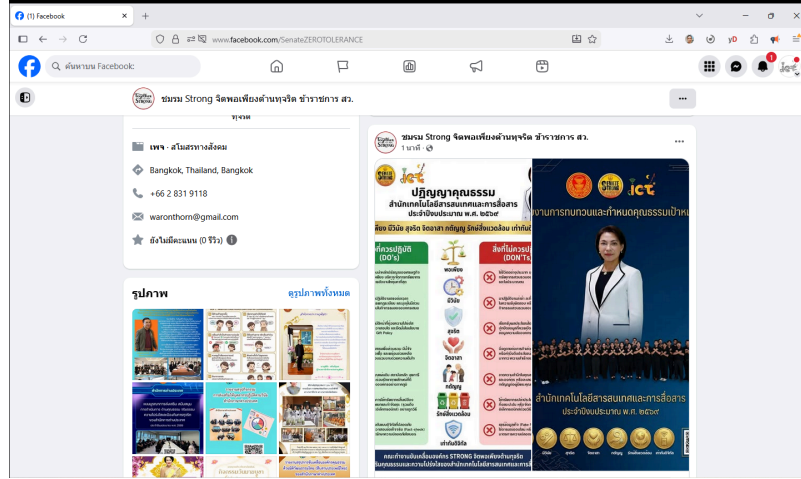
(1) Facebook

www.facebook.com/SenateZEROTOLERANCE

ค้นหาบน Facebook

ชมรม Strong จิตพอเพียงต้านทุจริต ข้าราชการ สว.

เพจ · สโมสรทางสังคม

Bangkok, Thailand, Bangkok

+66 2 831 9118

waronthorn@gmail.com

ยังไม่มีคะแนน (0 รีวิว)

รูปภาพ

ดูรูปภาพทั้งหมด

ชมรม Strong จิตพอเพียงต้านทุจริต ข้าราชการ สว.

1 นาที ·

ict

ปฏิญญาคุณธรรม

สำนักเทคโนโลยีสารสนเทศและการสื่อสาร

ประจำปีงบประมาณ พ.ศ. ๒๕๖๗

สิ่งที่ควรปฏิบัติ (DO's)

สิ่งที่ไม่ควรปฏิบัติ (DON'Ts)

พอเพียง

มีวินัย

สุจริต

จิตอาสา

กตัญญู

รักษ์สิ่งแวดล้อม

เท่าทันดิจิทัล

งานการทบทวนและกำหนดคุณธรรมเป้าหมาย

สำนักเทคโนโลยีสารสนเทศและการสื่อสาร

ประจำปีงบประมาณ พ.ศ. ๒๕๖๗